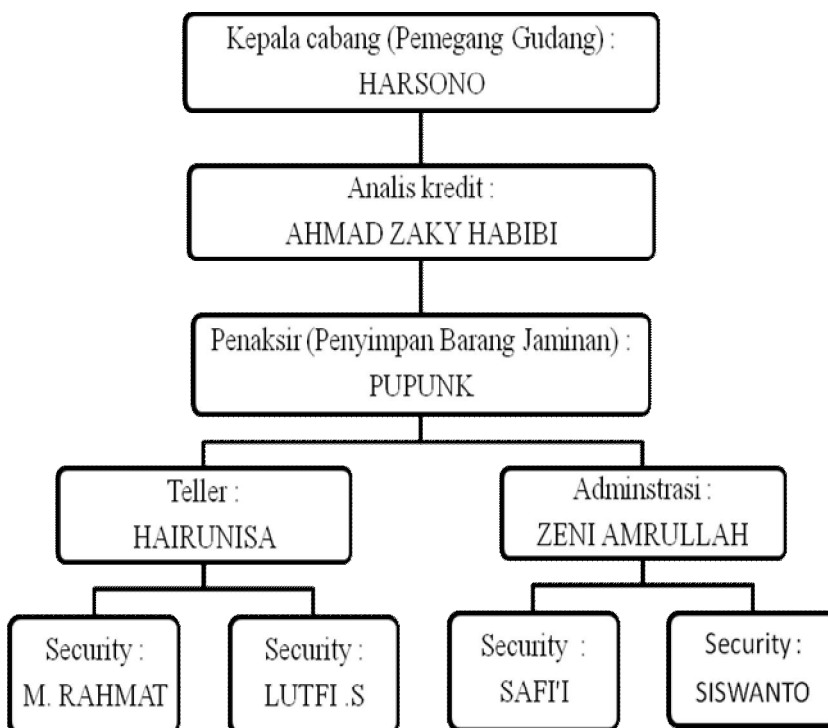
Kepala cabang (Pemegang Gudang) :
HARSONO

Analis kredit :
AHMAD ZAKY HABIBI

Penaksir (Penyimpan Barang Jaminan) :
PUPUNK

Teller :
HAIRUNISA

Adminstrasi :
ZENI AMRULLAH

Security :
M. RAHMAT

Security :
LUTFI .S

Security :
SAFI'I

Security :
SISWANTO